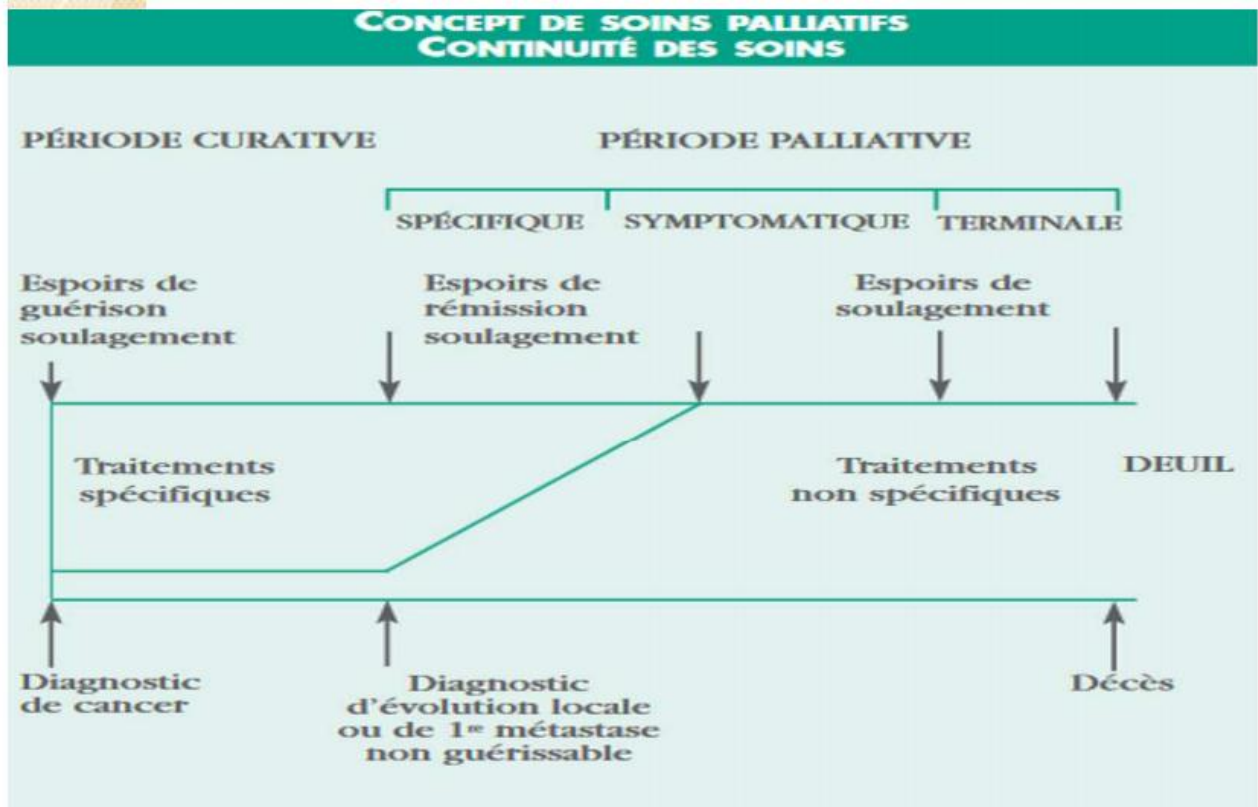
CONCEPT DE SOINS PALLIATIFS
CONTINUITÉ DES SOINS

PÉRIODE CURATIVE

PÉRIODE PALLIATIVE

SPÉCIFIQUE SYMPTOMATIQUE TERMINALE

Espoirs de guérison soulagement

Espoirs de rémission soulagement

Espoirs de soulagement

Traitements spécifiques

Traitements non spécifiques

DEUIL

Diagnostic de cancer

Diagnostic d'évolution locale ou de 1$^{re}$ métastase non guérissable

Décès